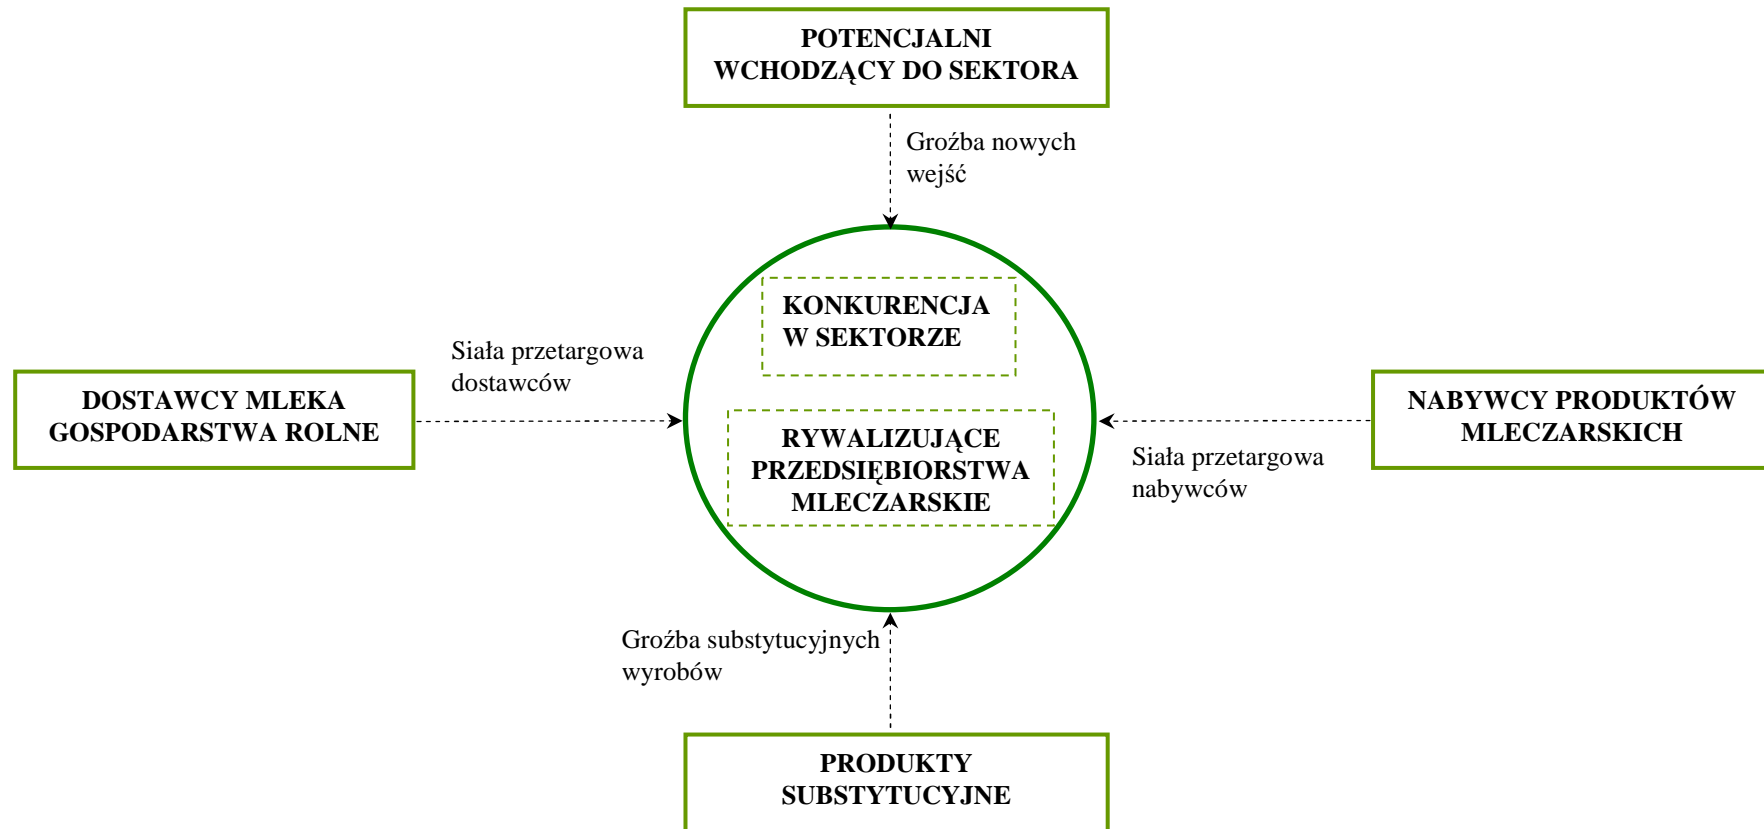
POTENCJALNI WCHODZĄCY DO SEKTORA

Groźba nowych wejść

Siała przetargowa dostawców

DOSTAWCY MLEKA GOSPODARSTWA ROLNE

KONKURENCJA W SEKTORZE

RYWALIZUJĄCE PRZEDSIĘBIORSTWA MLECZARSKIE

NABYWCY PRODUKTÓW MLECZARSKICH

Siała przetargowa nabywców

Groźba substytucyjnych wyrobów

PRODUKTY SUBSTYTUCYJNE